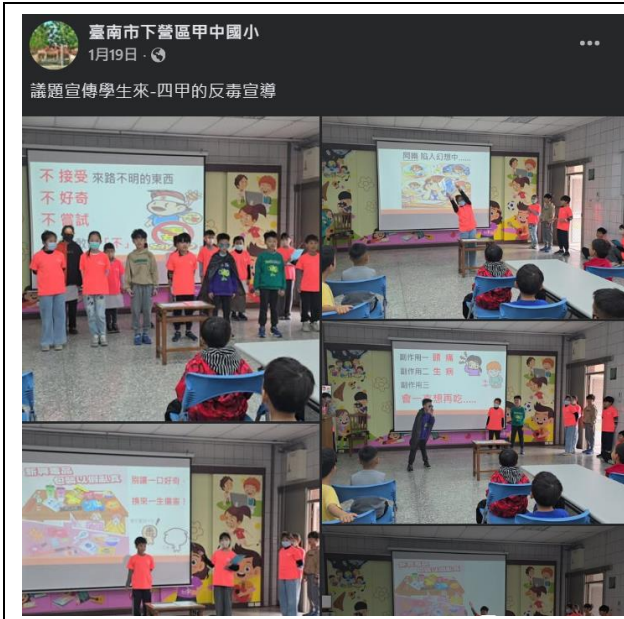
臺南市下營區甲中國小
1月19日 ·

議題宣傳學生來-四甲的反毒宣導

不接受 來路不明的東西
不好奇
不嘗試

問題 陷入幻想中

副作用一 頭痛
副作用二 生病
副作用三
會一直想再吃

新興毒品
防護一口好奇
換來一生傷害